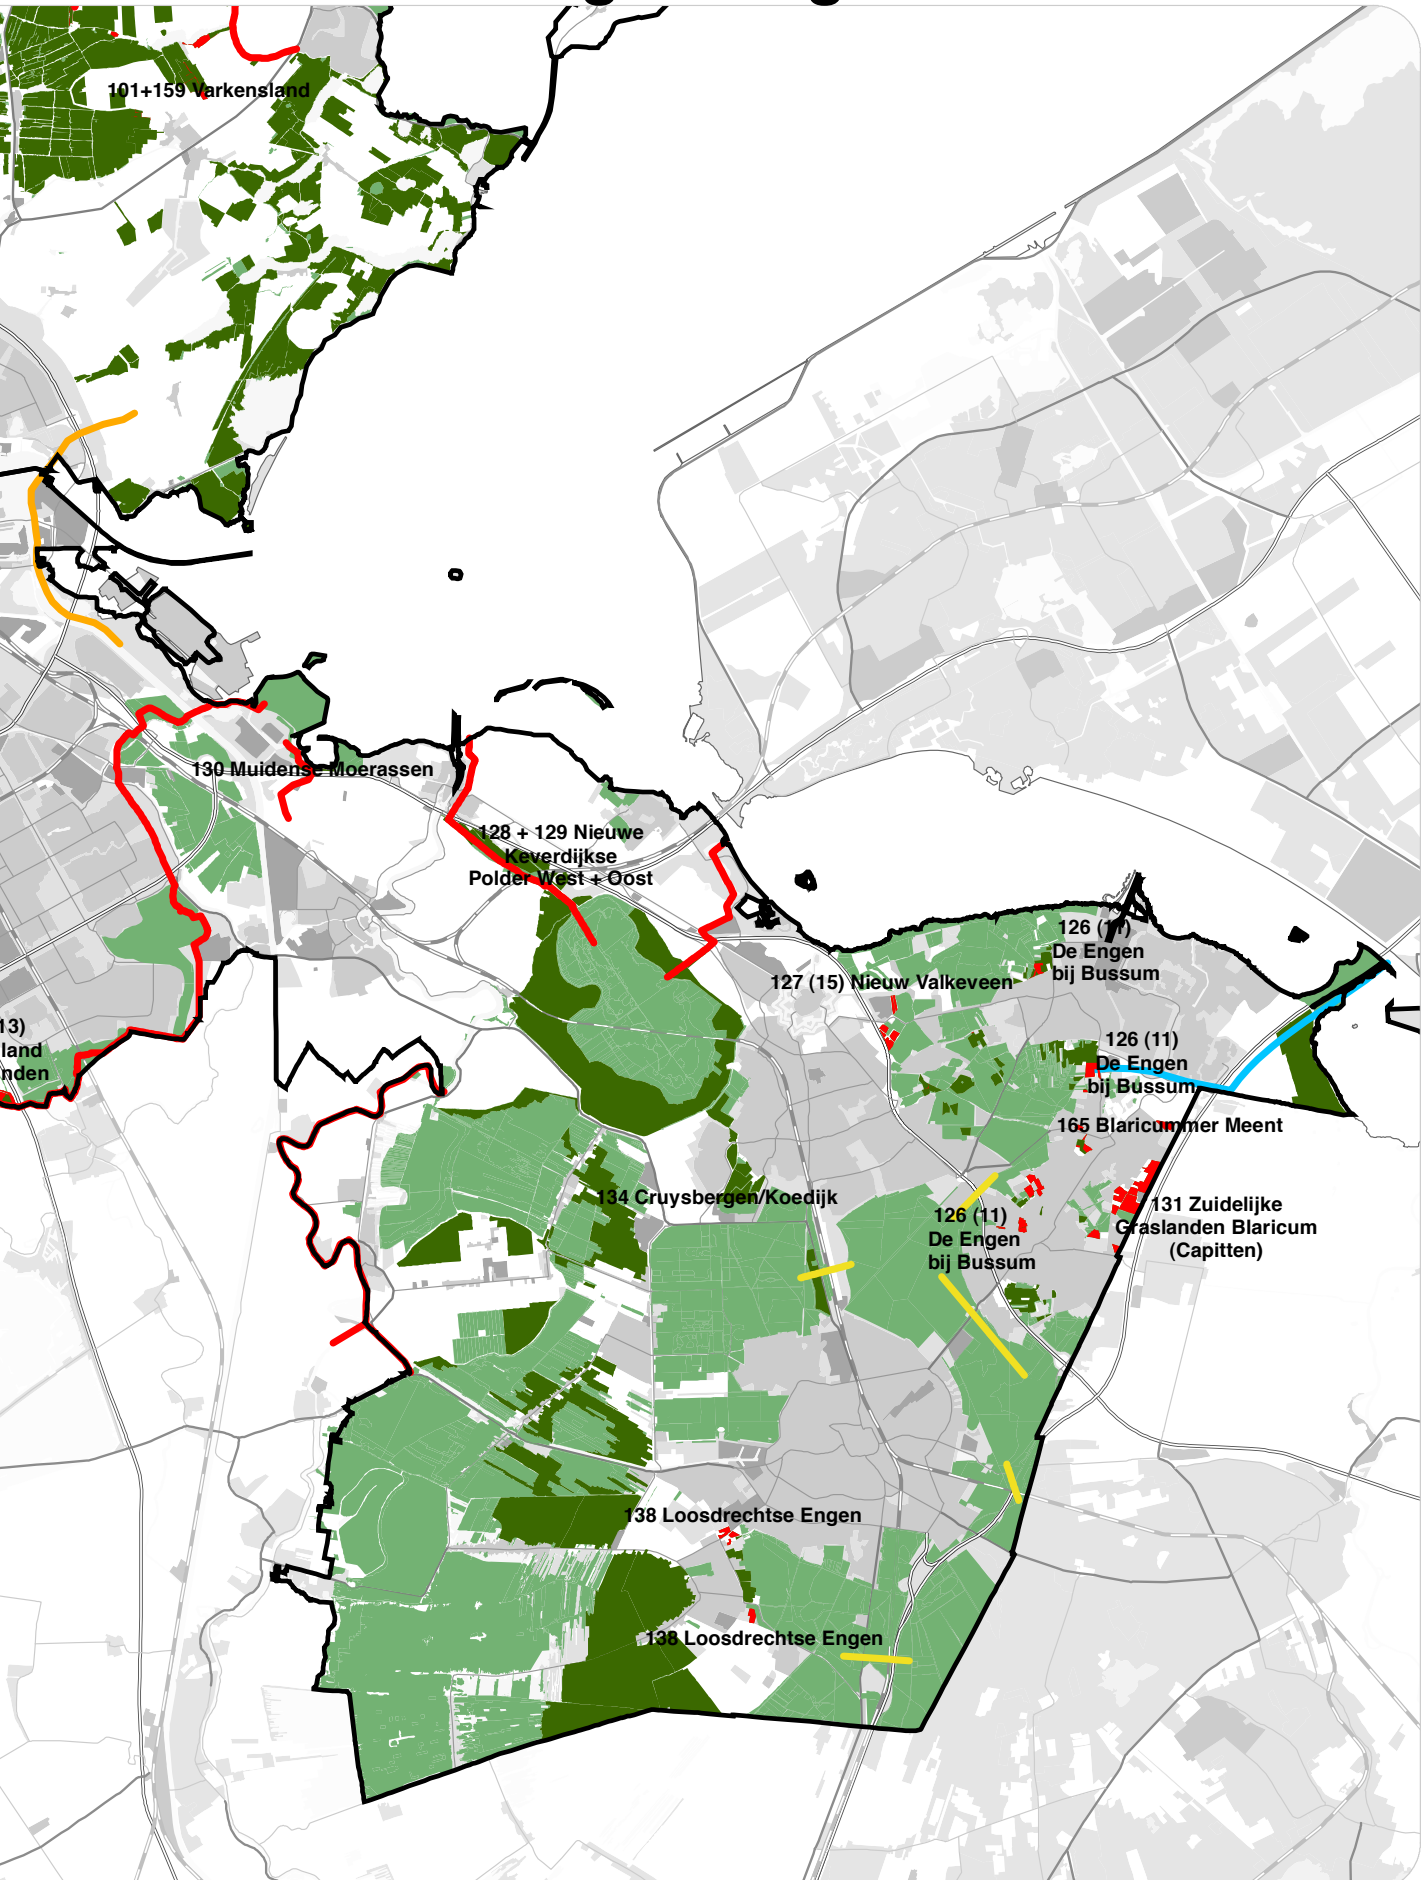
101+159 Varkensland

130 Muidense Moerassen

128 + 129 Nieuwe Keverdijkse Polder West + Oost

126 (11) De Engen bij Bussum

127 (15) Nieuw Valkeveen

126 (11) De Engen bij Bussum

165 Blaricummer Meent

13)
land
nden

134 Cruysbergen/Koedijk

126 (11) De Engen bij Bussum

131 Zuidelijke Graslanden Blaricum (Capitten)

138 Loosdrechtse Engen

138 Loosdrechtse Engen